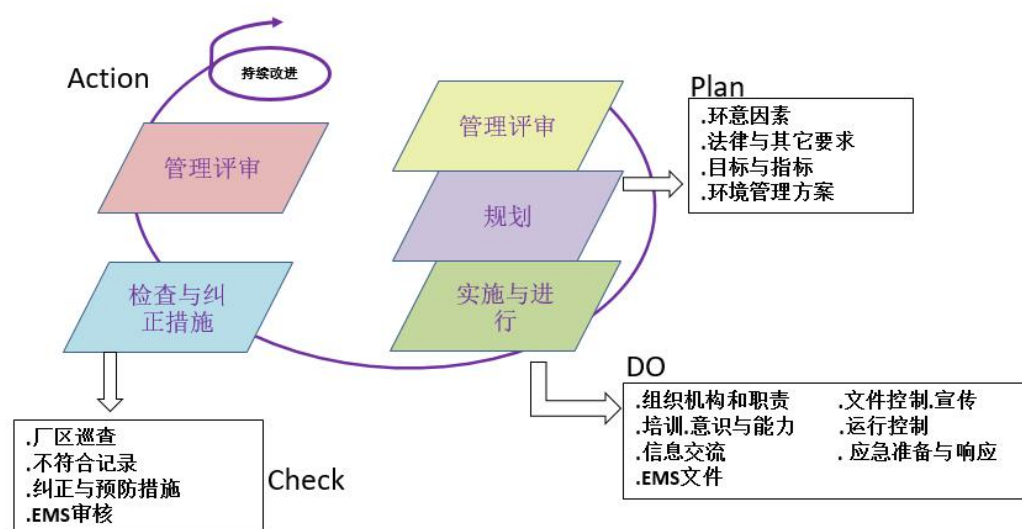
Action

持续改进

管理评审

检查与纠正措施

管理评审

规划

实施与进行

Plan

.环意因素
.法律与其它要求
.目标与指标
.环境管理方案

DO

.组织机构和职责
.培训.意识与能力
.信息交流
.EMS文件

.文件控制.宣传
.运行控制
.应急准备与响应

.厂区巡查
.不符合记录
.纠正与预防措施
.EMS审核

Check